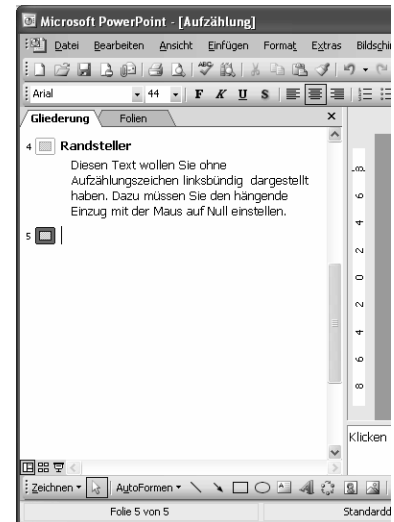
Microsoft PowerPoint - [Aufzählung]

Datei Bearbeiten Ansicht Einfügen Format Extras Bildschi

Arial 44 F K U S

Gliederung Folien

4 Randsteller
Diesen Text wollen Sie ohne Aufzählungszeichen linksbündig dargestellt haben. Dazu müssen Sie den hängende Einzug mit der Maus auf Null einstellen.

5

8 6 4 2 0 2 4 6 8

Klicken

Zeichnen AutoFormen

Folie 5 von 5 Standardd